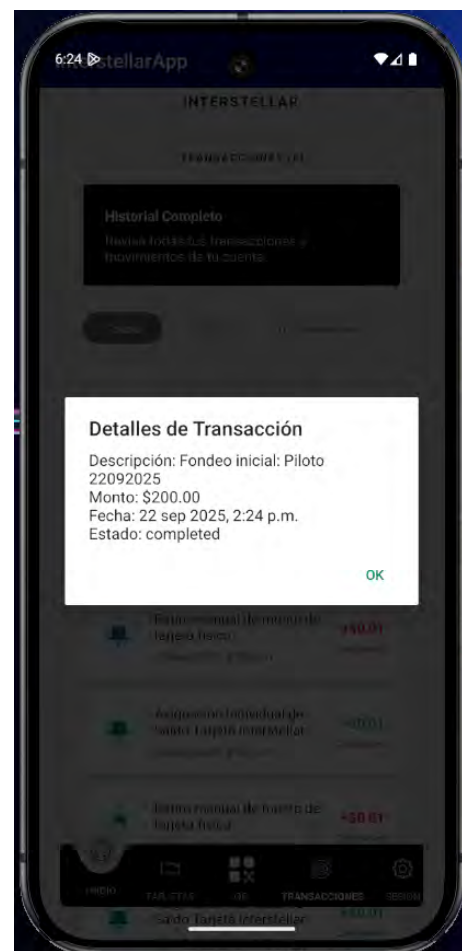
6:24 InterstellarApp

INTERSTELLAR

TRANSACCIONES (4)

Historial Completo

Revisa todas tus transacciones y movimientos de tu cuenta.

Detalles de Transacción

Descripción: Fondeo inicial: Piloto 22092025
Monto: $200.00
Fecha: 22 sep 2025, 2:24 p.m.
Estado: completed

OK

Retiro manual de dinero de tarjeta física

-$0.01

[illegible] individual de saldo Tarjeta Interstellar

+$0.01

Retiro manual de dinero de tarjeta física

-$0.01

INICIO TARJETAS QR TRANSACCIONES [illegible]

Saldo Tarjeta Interstellar

+$0.01